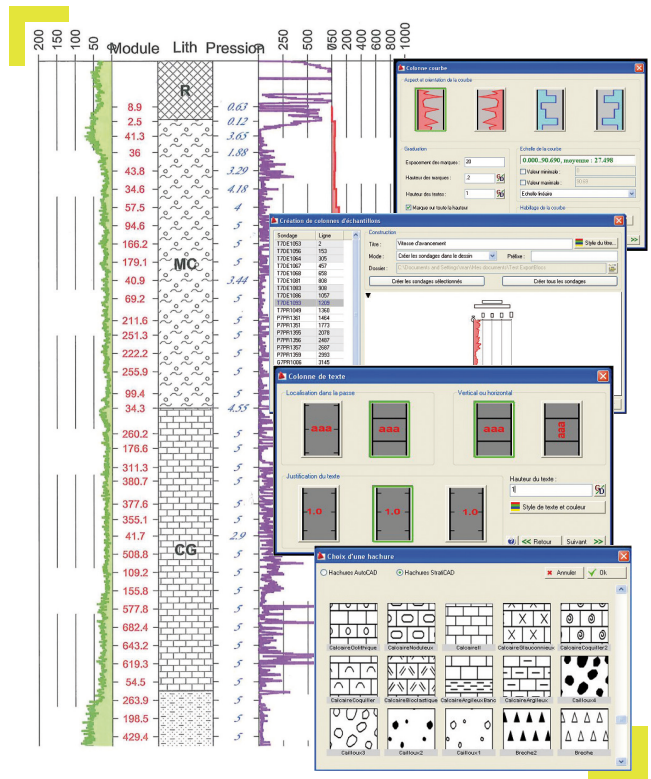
200 150 100 50 Module Lith Pression 250 500 650 800 1000

R

8.9 0.63
2.5 0.12
41.3 3.65
36 1.88
43.8 3.29
34.6 4.18
57.5 4
94.6 5
166.2 5
179.1 MC 5
40.9 3.44
69.2 5
211.6 5
251.3 5
222.2 5
255.9 5
99.4 5
34.3 4.55
260.2 5
176.6 5
311.3 5
380.7 5
377.6 5
355.1 5
41.7 2.9
508.8 CG 5
109.2 5
155.8 5
577.8 5
682.4 5
643.2 5
619.3 5
54.5 5
263.9 5
198.5 5
429.4 5

Colonne courbe

Aspect et orientation de la courbe

Graduation
Espacement des marques : 20
Hauteur des marques : 2
Hauteur des textes : 1
Marque sur toute la hauteur

Echelle de la courbe
0.000..90.690, moyenne : 27.498
Valeur minimale : 0
Valeur maximale : 90.69
Echelle linéaire

Habillage de la courbe

Création de colonnes d'échantillons

| Sondage | Ligne |
|---|---|
| T7DE1053 | 2 |
| T7DE1056 | 153 |
| T7DE1064 | 305 |
| T7DE1067 | 457 |
| T7DE1068 | 658 |
| T7DE1081 | 808 |
| T7DE1083 | 906 |
| T7DE1086 | 1057 |
| T7DE1093 | 1209 |
| T7PR1049 | 1360 |
| P7PR1361 | 1464 |
| P7PR1351 | 1773 |
| P7PR1355 | 2078 |
| P7PR1356 | 2487 |
| P7PR1357 | 2687 |
| P7PR1359 | 2993 |
| G7PR1006 | 3145 |

Construction
Titre : Vitesse d'avancement
Style du titre...
Mode : Créer les sondages dans le dessin
Préfixe :
Dossier : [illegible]
Créer les sondages sélectionnés
Créer tous les sondages

Colonne de texte

Localisation dans la passe
Vertical ou horizontal
aaa aaa aaa aaa

Justification du texte
1.0 1.0 1.0

Hauteur du texte :
1
Style de texte et couleur

<< Retour Suivant >>

Choix d'une hachure

Hachures AutoCAD
Hachures StratiCAD
Annuler
Ok

CalcaireOolithique CalcaireNoduleux Calcaire CalcaireSilicifié CalcaireCoquillier2
CalcaireCoquillier CalcaireBioclastique CalcaireArgileuxBlanc CalcaireArgileux Cailloux4
Cailloux3 Cailloux2 Cailloux1 Breche2 Breche